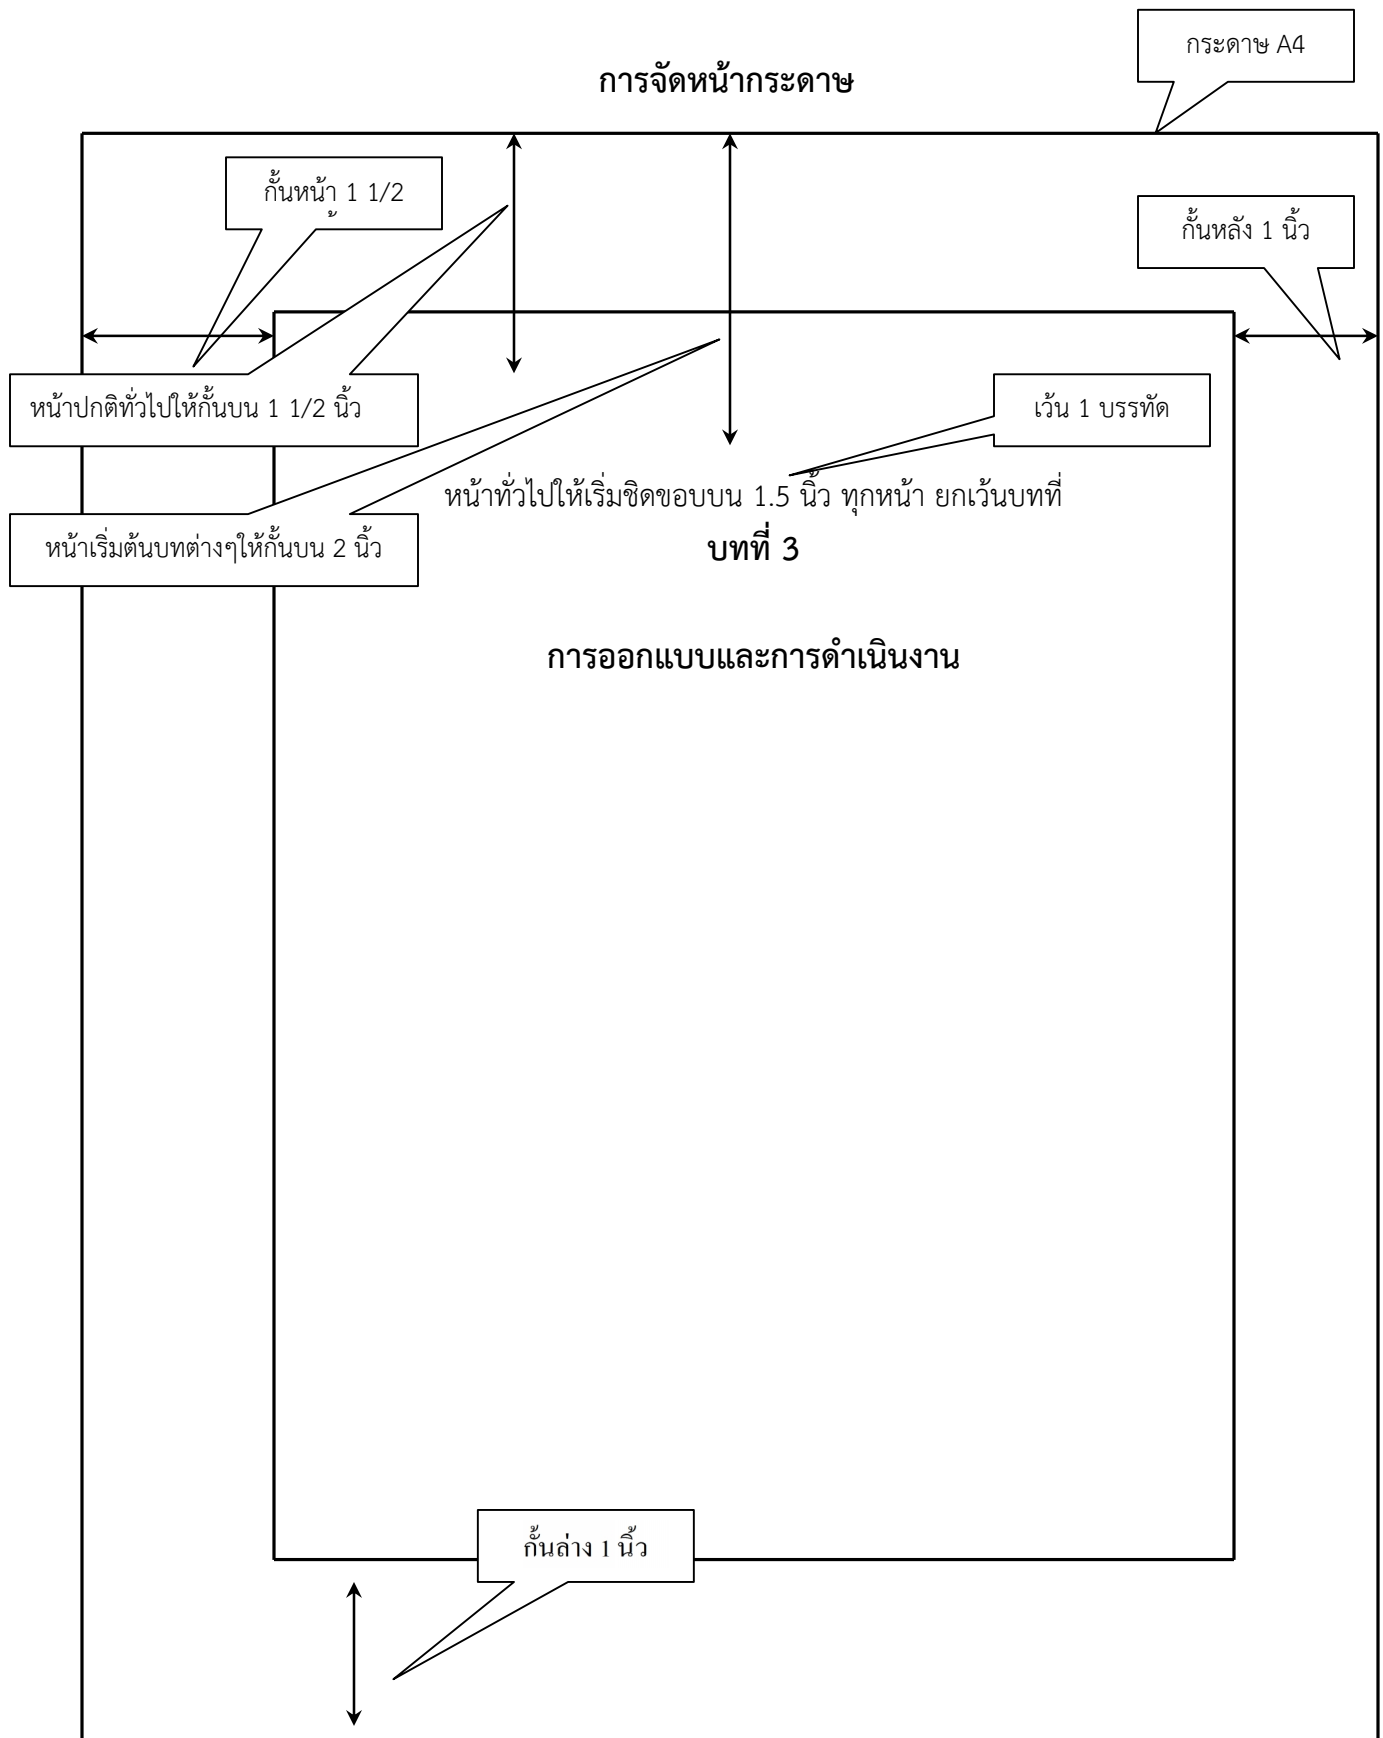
การจัดหน้ากระดาษ

กระดาษ A4

กั้นหน้า 1 1/2

กั้นหลัง 1 นิ้ว

หน้าปกติทั่วไปให้กั้นบน 1 1/2 นิ้ว

เว้น 1 บรรทัด

หน้าทั่วไปให้เริ่มชิดขอบบน 1.5 นิ้ว ทุกหน้า ยกเว้นบทที่

หน้าเริ่มต้นบทต่างๆให้กั้นบน 2 นิ้ว

บทที่ 3

การออกแบบและการดำเนินงาน

กั้นล่าง 1 นิ้ว